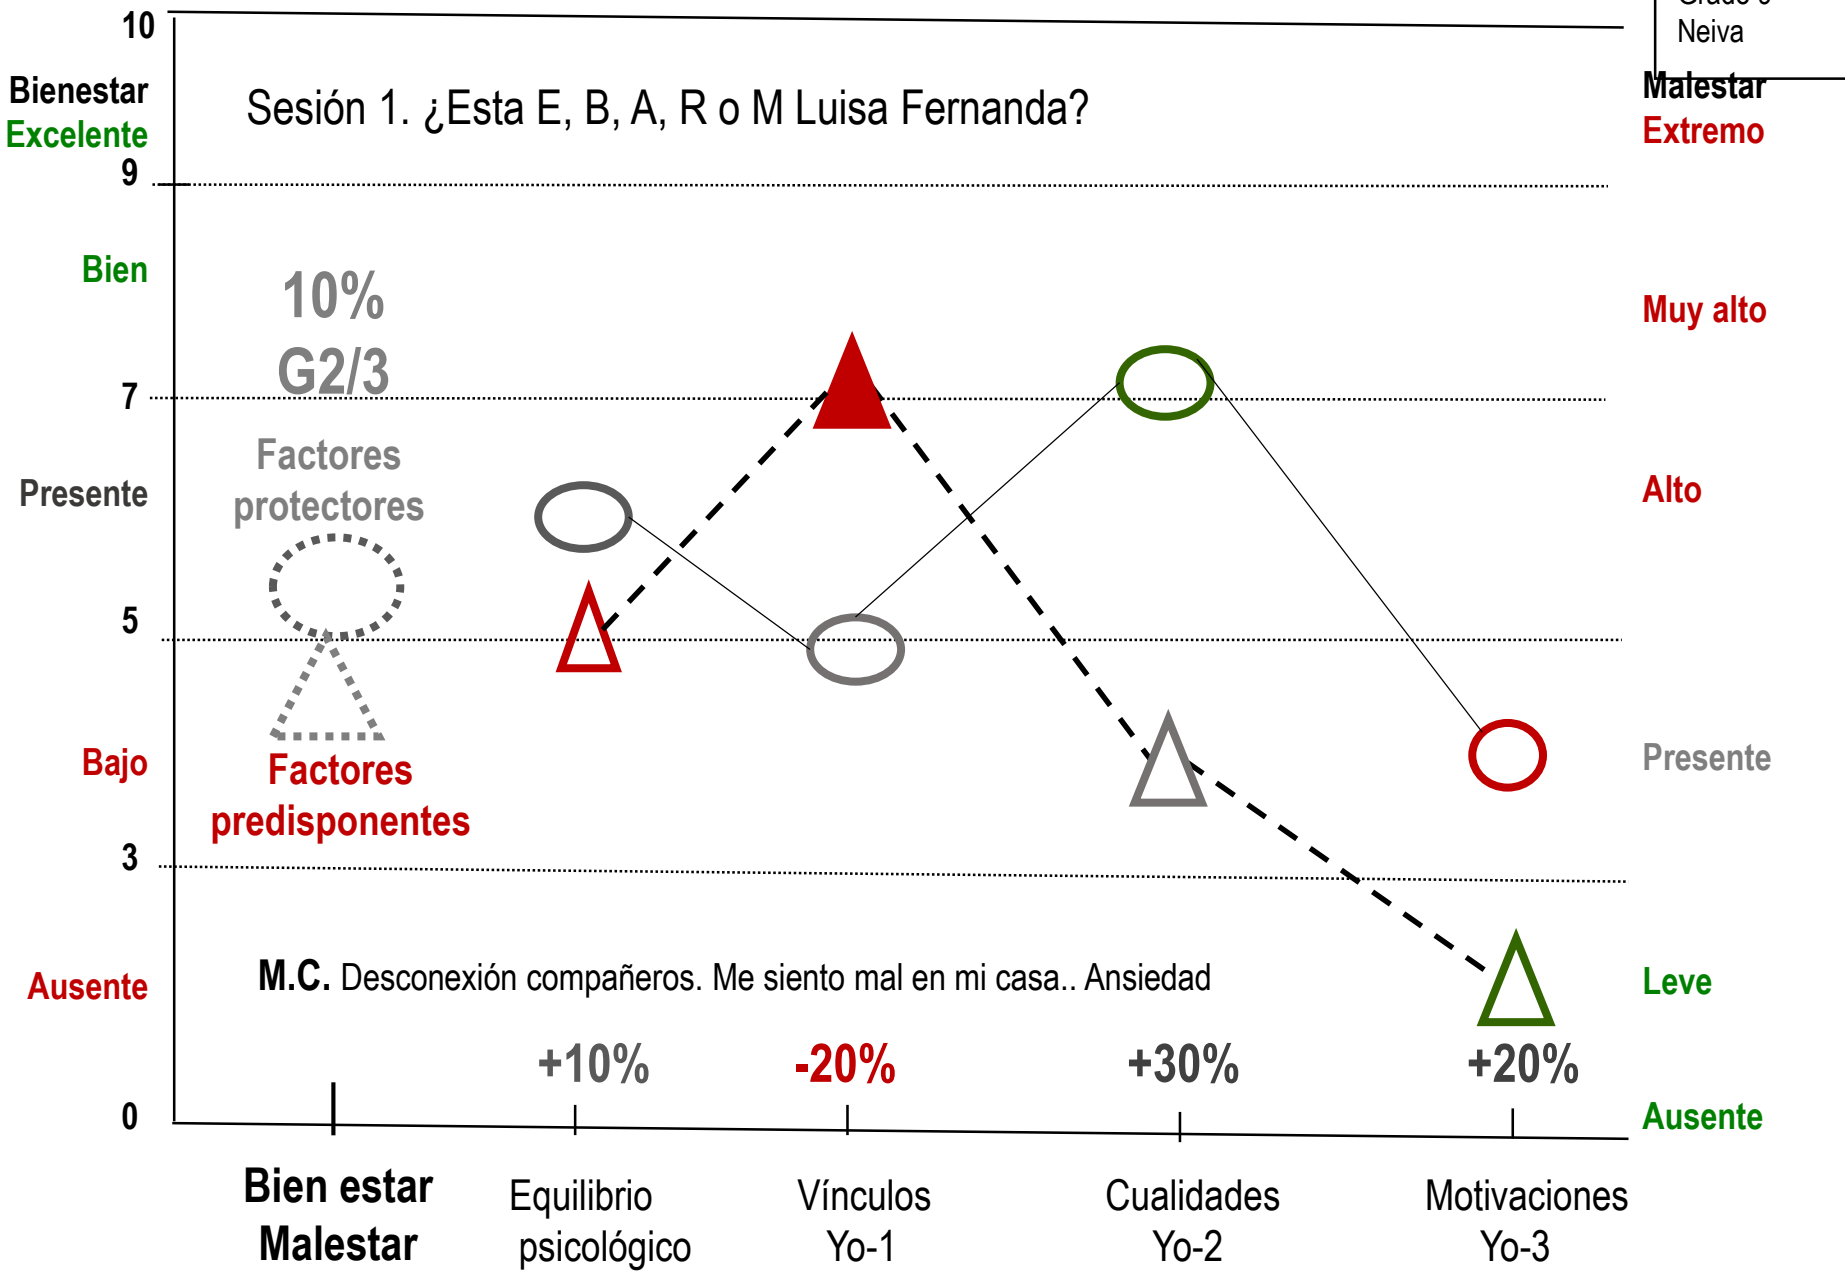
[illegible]
Neiva

10
Bienestar
Excelente
9

Sesión 1. ¿Esta E, B, A, R o M Luisa Fernanda?

Malestar
Extremo

Bien
10%
G2/3
Muy alto

7
Factores protectores
Presente
Alto

5

Bajo
Factores predisponentes
Presente

3

Ausente
M.C. Desconexión compañeros. Me siento mal en mi casa.. Ansiedad
Leve

+10%
-20%
+30%
+20%

0
Ausente

Bien estar Malestar
Equilibrio psicológico
Vínculos Yo-1
Cualidades Yo-2
Motivaciones Yo-3